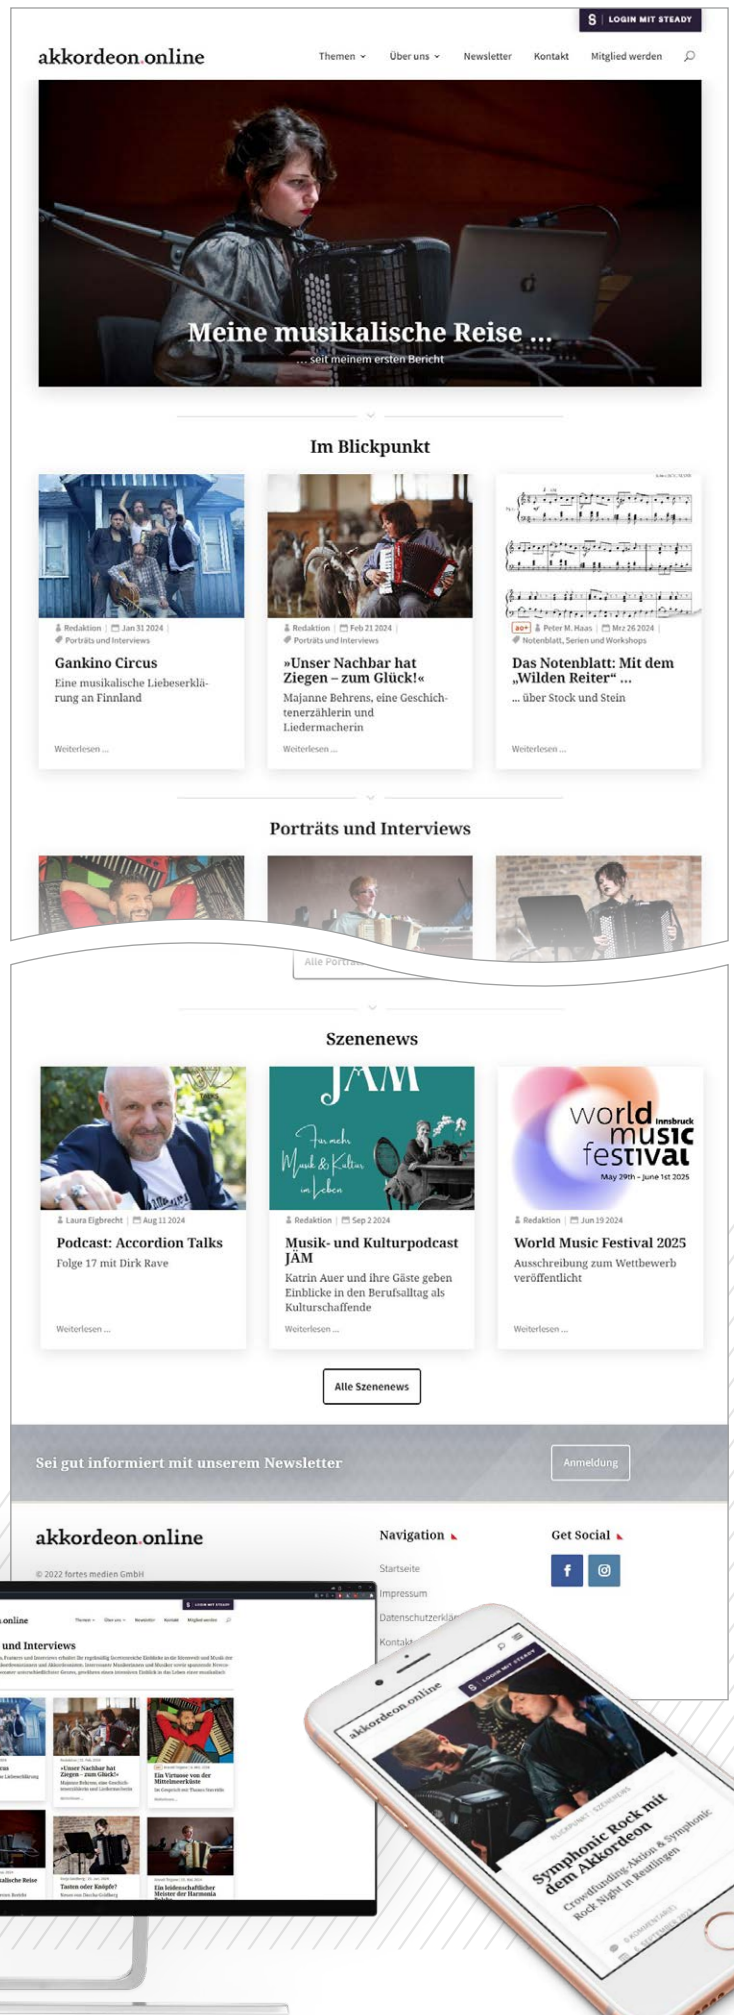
LOGIN MIT STEADY

akkordeon.online

Themen Über uns Newsletter Kontakt Mitglied werden

Meine musikalische Reise ...

... seit meinem ersten Bericht

Im Blickpunkt

Redaktion | Jan 31 2024 | Porträts und Interviews

Gankino Circus

Eine musikalische Liebeserklärung an Finnland

Weiterlesen ...

Redaktion | Feb 21 2024 | Porträts und Interviews

»Unser Nachbar hat Ziegen – zum Glück!«

Majanne Behrens, eine Geschichtenerzählerin und Liedermacherin

Weiterlesen ...

Peter M. Haas | Mrz 26 2024 | Notenblatt, Serien und Workshops

Das Notenblatt: Mit dem „Wilden Reiter“ ...

... über Stock und Stein

Weiterlesen ...

Porträts und Interviews

Alle Portra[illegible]

Szenenews

Laura Eigbrecht | Aug 11 2024

Podcast: Accordion Talks

Folge 17 mit Dirk Rave

Weiterlesen ...

JÄM

Für mehr Musik & Kultur im Leben

Redaktion | Sep 2 2024

Musik- und Kulturpodcast JÄM

Katrin Auer und ihre Gäste geben Einblicke in den Berufsalltag als Kulturschaffende

Weiterlesen ...

world music festival Innsbruck May 29th – June 1st 2025

Redaktion | Jun 19 2024

World Music Festival 2025

Ausschreibung zum Wettbewerb veröffentlicht

Weiterlesen ...

Alle Szenenews

Sei gut informiert mit unserem Newsletter

Anmeldung

akkordeon.online

© 2022 fortes medien GmbH

Navigation

Startseite

Impressum

Datenschutzerklä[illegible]

Kontakt

Get Social

und Interviews

»Unser Nachbar hat Ziegen – zum Glück!«

Ein Virtuose von der Mittelmeerküste

Tasten oder Knöpfe?

Ein leidenschaftlicher Meister der Harmonia

akkordeon.online

LOGIN MIT STEADY

BLICKPUNKT | SZENENEWS

Symphonic Rock mit dem Akkordeon

Crowdfunding-Aktion „Symphonic Rock Night in Reutlingen“

0 KOMMENTARE